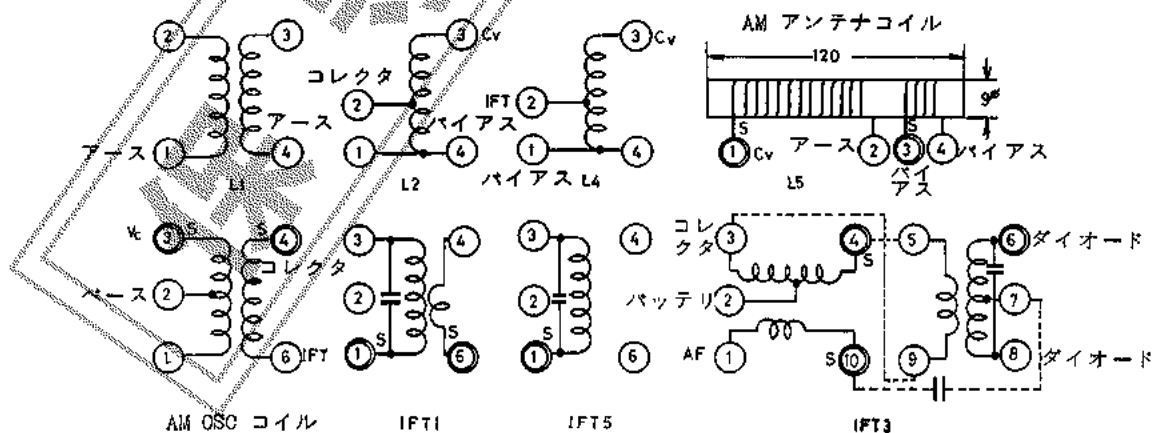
AM アンテナコイル

120

9φ

② ③ アース ① ④ アース L1

③ Cv コレクタ ② バイアス ① ④ L2

③ Cv IFT ② ① ④ バイアス L4

S ① Cv アース ② S ③ バイアス ④ バイアス L5

Vc ③ S S ④ コレクタ ベース ② ① ⑥ IFT AM OSC コイル

③ ④ ② ① S S ⑥ IFT1

③ ④ ② ① S ⑥ IFT5

コレクタ ③ ④ S ⑤ ⑥ ダイオード バッテリ ② ⑦ AF ① S ⑩ ⑨ ⑧ ダイオード IFT3